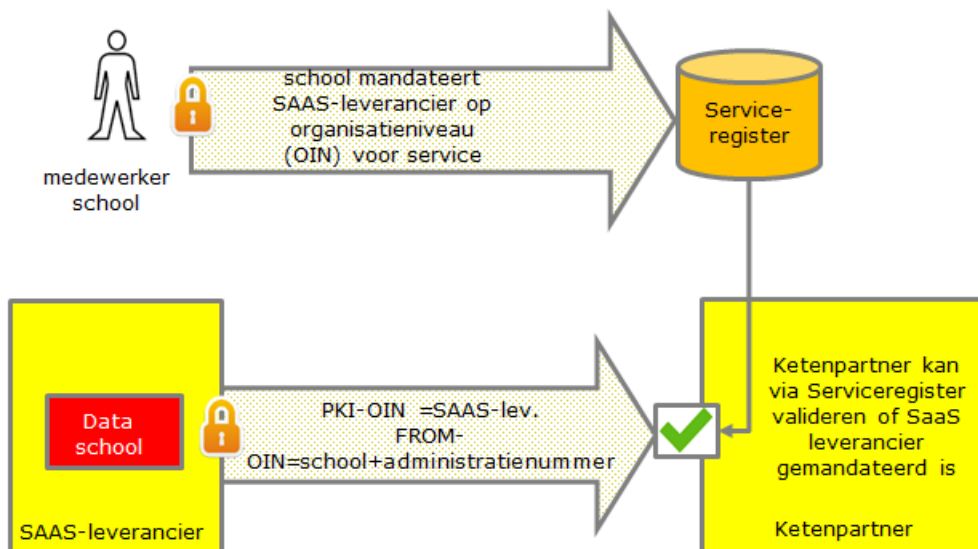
medewerker school

school mandateert SAAS-leverancier op organisatieniveau (OIN) voor service

Service-register

Data school

SAAS-leverancier

PKI-OIN =SAAS-lev. FROM-OIN=school+administratienummer

Ketenpartner kan via Serviceregister valideren of SaaS leverancier gemandateerd is

Ketenpartner